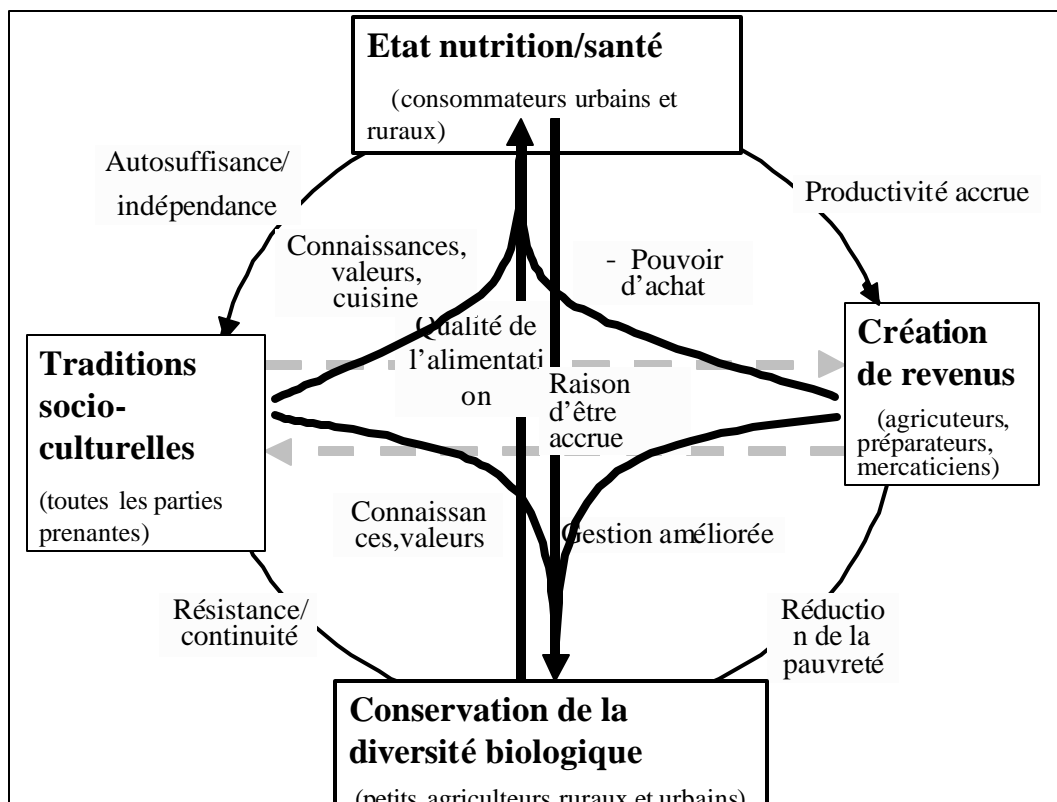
Etat nutrition/santé

(consommateurs urbains et ruraux)

Autosuffisance/ indépendance

Productivité accrue

Connaissances, valeurs, cuisine

- Pouvoir d'achat

Qualité de l'alimentati on

Traditions socio-culturelles

(toutes les parties prenantes)

Raison d'être accrue

Création de revenus

(agriculteurs, préparateurs, mercaticiens)

Connaissan ces,valeurs

Gestion améliorée

Résistance/ continuité

Réductio n de la pauvreté

Conservation de la diversité biologique

(petits agriculteurs ruraux et urbains)